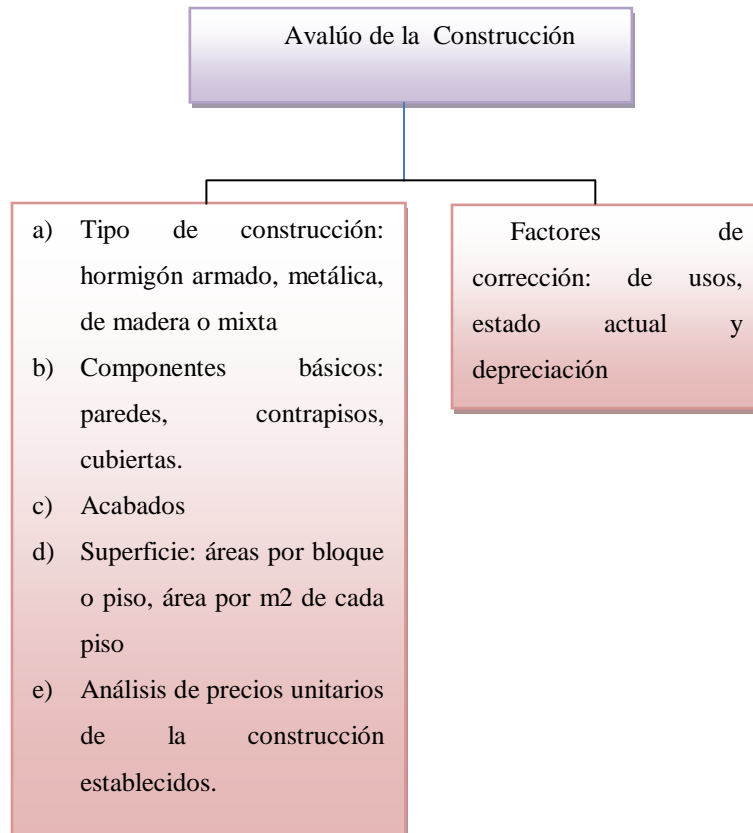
Avalúo de la Construcción

a) Tipo de construcción: hormigón armado, metálica, de madera o mixta
b) Componentes básicos: paredes, contrapisos, cubiertas.
c) Acabados
d) Superficie: áreas por bloque o piso, área por m2 de cada piso
e) Análisis de precios unitarios de la construcción establecidos.

Factores de corrección: de usos, estado actual y depreciación